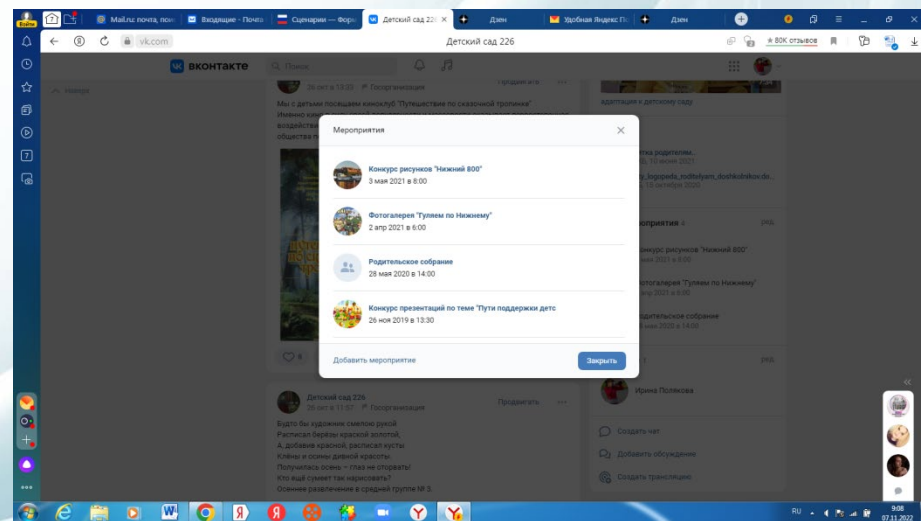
Mail.ru: почта, пои
Входящие - Почта
Сценарии — Фор
Детский сад 226
Дзен
Удобная Яндекс По
Дзен

vk.com
Детский сад 226
★ 80К отзывов

ВКОНТАКТЕ
Поиск

Новое

26 окт в 13:09 Программа
Мы с детьми посещаем киноклуб "Путешествие по сказочной тропинке"

Детский сад 226
26 окт в 11:57 Программация
Продвигать
Будто бы художник смелою рукой
Расписал березы краской золотой,
А, добавив красной, расписал кусты
Клёны и осины дивной красоты.
Получилась осень – глаз не оторвать!
Кто ещё сумеет так нарисовать?
Осеннее развлечение в средней группе № 3

адаптация к детскому саду
тка родителям...
10 июня 2021
_logopeda_roditelyam_doshkolnikocdo...
15 октября 2020
Мероприятия 4
онкурс рисунков "Нижний 800"
отогалерея "Гуляем по Нижнему"
одительское собрание
Ирина Полякова
Создать чат
Добавить обсуждение
Создать трансляцию

Мероприятия

Конкурс рисунков "Нижний 800"
3 мая 2021 в 8:00

Фотогалерея "Гуляем по Нижнему"
2 апр 2021 в 6:00

Родительское собрание
28 мая 2020 в 14:00

Конкурс презентаций по теме "Пути поддержки детс
26 ноя 2019 в 13:30

Добавить мероприятие
Закрыть

RU
9:08
07.11.2022